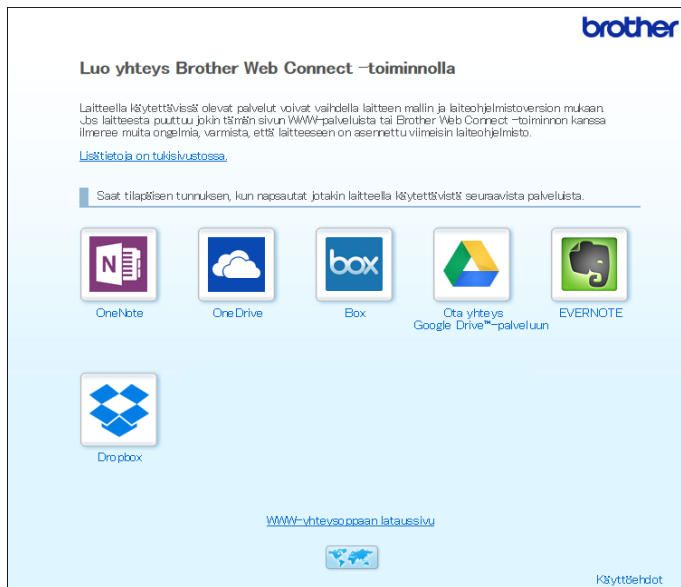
brother

Luo yhteys Brother Web Connect –toiminnolla

Laitteella käytettävissä olevat palvelut voivat vaihdella laitteen mallin ja laiteohjelmistoversion mukaan. Jos laitteesta puuttuu jokin tämän sivun WWW-palveluista tai Brother Web Connect –toiminnon kanssa ilmenee muita ongelmia, varmista, että laitteeseen on asennettu viimeisin laiteohjelmisto.

Lisätietoja on tukisivustossa.

Saat tilapäisen tunnuksen, kun napsautat jotakin laitteella käytettävistä seuraavista palveluista.

OneNote

OneDrive

box

Box

Ota yhteys Google Drive™-palveluun

EVERNOTE

Dropbox

WWW-yhteysoppaan lataussivu

Käyttöehdot